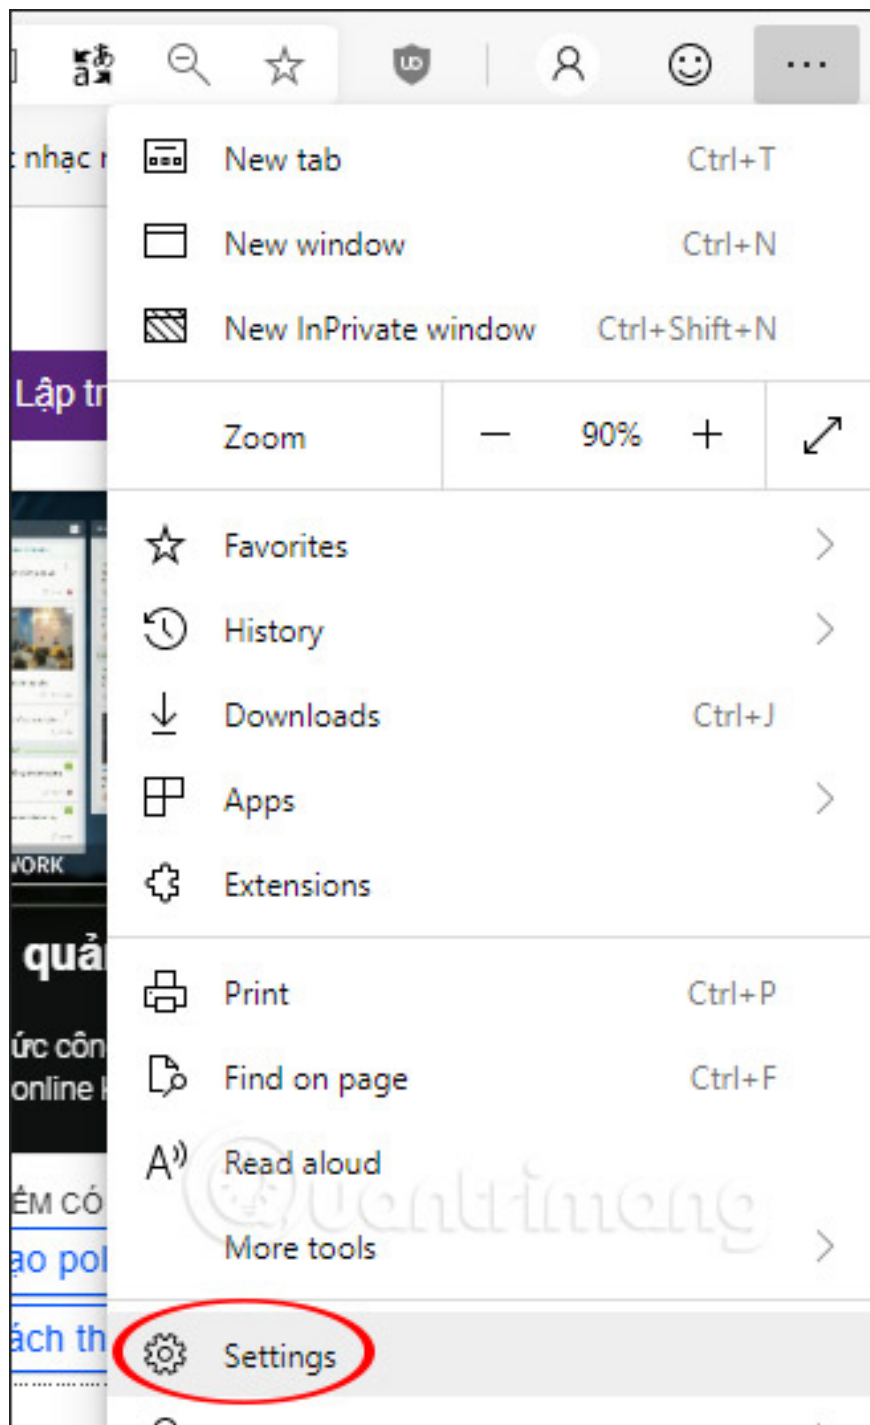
nhạc

Lập tr

ORK

quả

ức côn
online

ÊM CÓ
ao pol
ách th

New tab Ctrl+T
New window Ctrl+N
New InPrivate window Ctrl+Shift+N

Zoom — 90% +

Favorites
History
Downloads Ctrl+J
Apps
Extensions

Print Ctrl+P
Find on page Ctrl+F
Read aloud
More tools

Settings

Quantrimang